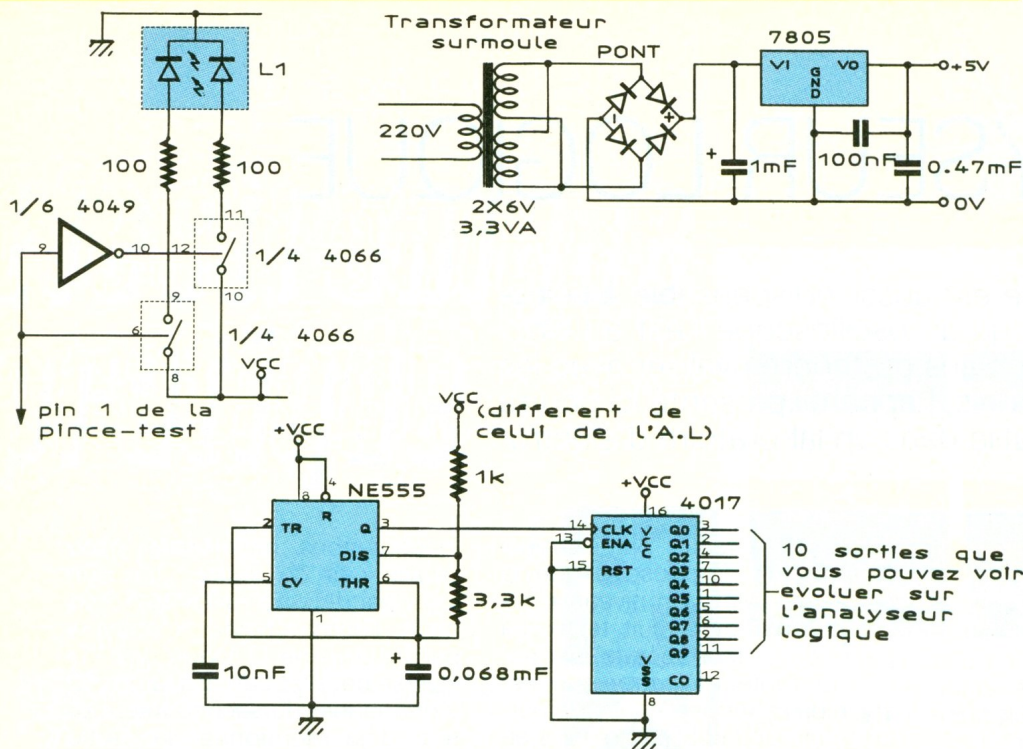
Transformateur surmoule

PONT

7805

VI

GND

VO

+5V

220V

1mF

100nF

0.47mF

2X6V
3,3VA

0V

L1

100

100

1/6 4049

9

10

12

11

1/4 4066

10

9

6

1/4 4066

8

VCC

pin 1 de la pince-test

VCC (different de celui de l'A.L)

+VCC

8

4

NE555

1k

2

TR

R

Q

3

DIS

7

5

CV

THR

6

1

3,3k

10nF

+

0,068mF

+VCC

16

4017

14

CLK

13

ENA

15

RST

VCC

Q0

Q1

Q2

Q3

Q4

Q5

Q6

Q7

Q8

Q9

3

2

4

7

10

1

5

6

9

11

VSS

CO

12

8

10 sorties que vous pouvez voir evoluer sur l'analyseur logique